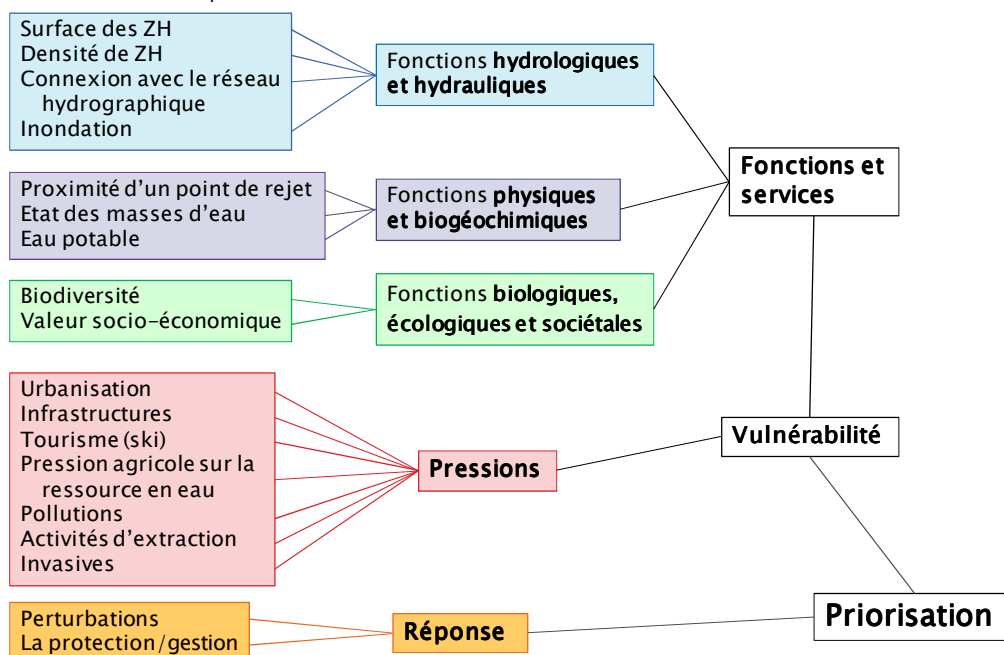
Surface des ZH
Densité de ZH
Connexion avec le réseau hydrographique
Inondation

Fonctions hydrologiques et hydrauliques

Proximité d'un point de rejet
Etat des masses d'eau
Eau potable

Fonctions physiques et biogéochimiques

Biodiversité
Valeur socio-économique

Fonctions biologiques, écologiques et sociétales

Fonctions et services

Urbanisation
Infrastructures
Tourisme (ski)
Pression agricole sur la ressource en eau
Pollutions
Activités d'extraction
Invasives

Pressions

Vulnérabilité

Perturbations
La protection/gestion

Réponse

Priorisation